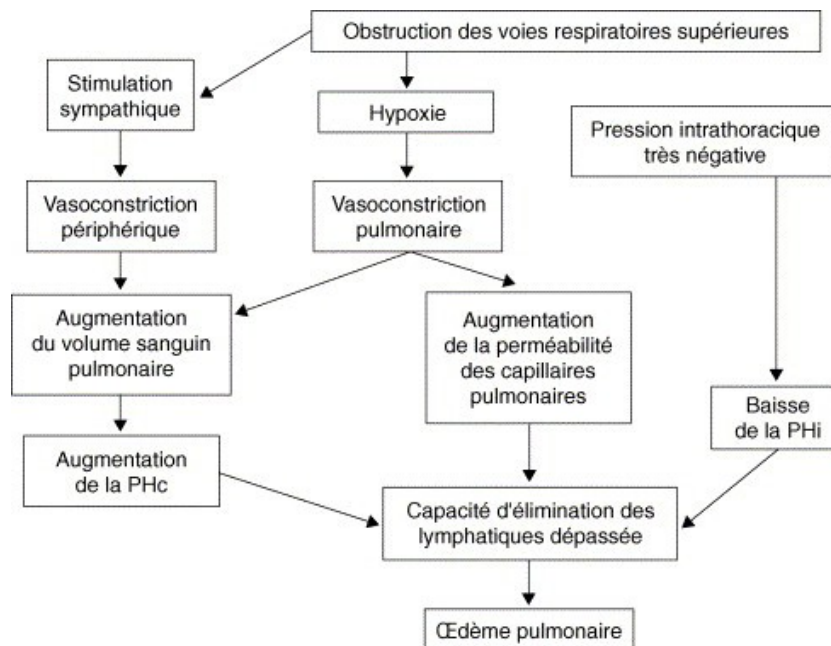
Obstruction des voies respiratoires supérieures

Stimulation sympathique

Hypoxie

Pression intrathoracique très négative

Vasoconstriction périphérique

Vasoconstriction pulmonaire

Augmentation du volume sanguin pulmonaire

Augmentation de la perméabilité des capillaires pulmonaires

Augmentation de la PHc

Baisse de la PHi

Capacité d'élimination des lymphatiques dépassée

Œdème pulmonaire